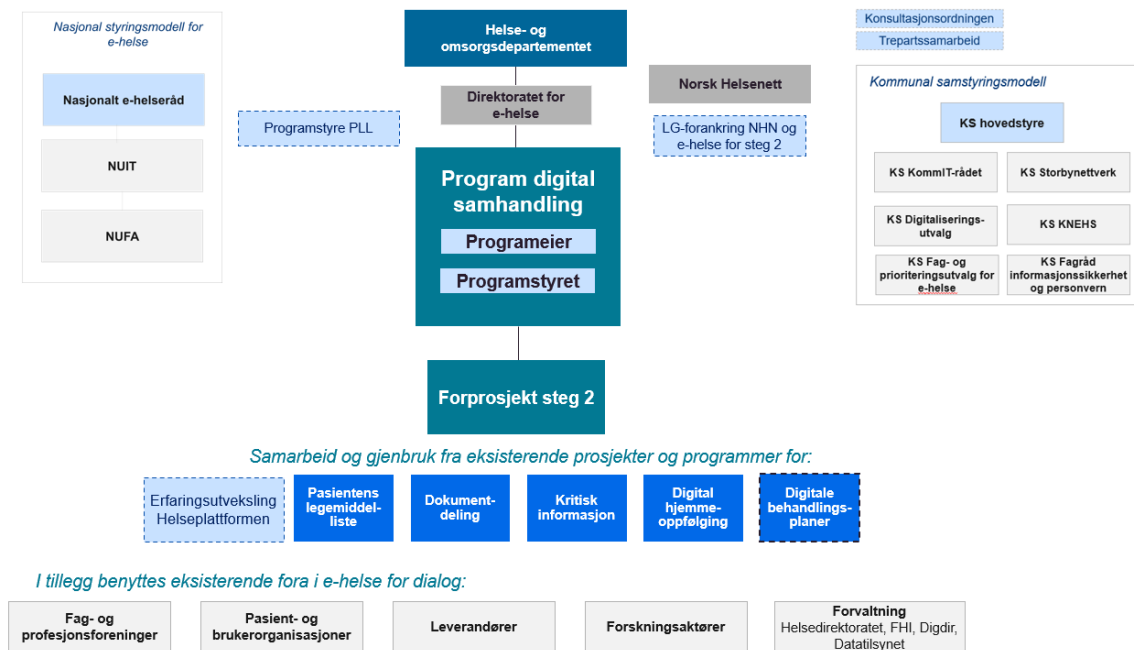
Nasjonal styringsmodell for e-helse

Nasjonalt e-helseråd

NUIT

NUFA

Programstyre PLL

Helse- og omsorgsdepartementet

Direktoratet for e-helse

Program digital samhandling

Programeier

Programstyret

Forprosjekt steg 2

Norsk Helsenett

LG-forankring NHN og e-helse for steg 2

Konsultasjonsordningen

Trepartssamarbeid

Kommunal samstyringsmodell

KS hovedstyre

KS KommIT-rådet

KS Storbynettverk

KS Digitaliserings-utvalg

KS KNEHS

KS Fag- og prioriteringsutvalg for e-helse

KS Fagråd informasjonssikkerhet og personvern

Samarbeid og gjenbruk fra eksisterende prosjekter og programmer for:

Erfaringsutveksling Helseplattformen

Pasientens legemiddelliste

Dokumentdeling

Kritisk informasjon

Digital hjemmeoppfølging

Digitale behandlingsplaner

I tillegg benyttes eksisterende fora i e-helse for dialog:

Fag- og profesjonsforeninger

Pasient- og brukerorganisasjoner

Leverandører

Forskningsaktører

Forvaltning
Helsedirektoratet, FHI, Digdir, Datatilsynet